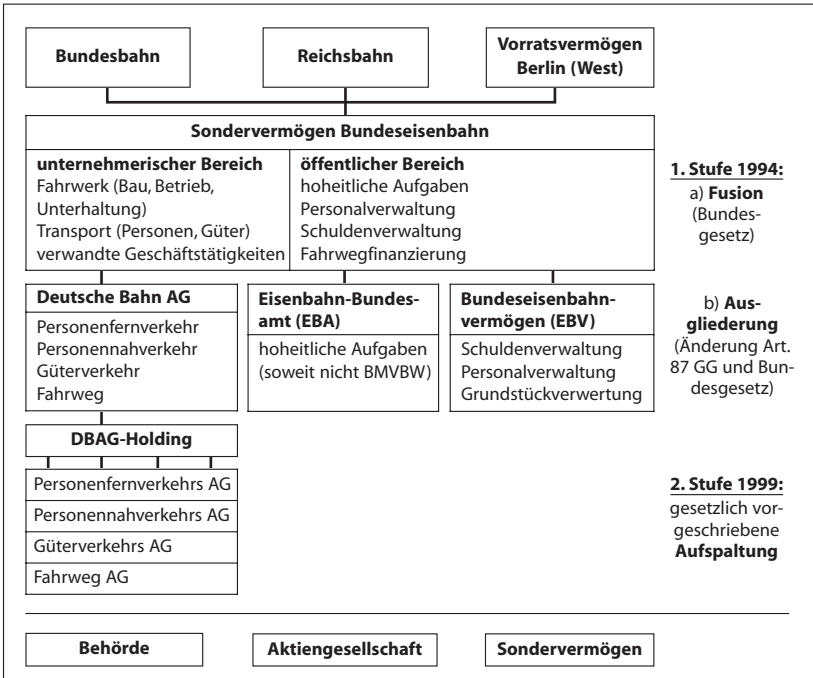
Bundesbahn

Reichsbahn

Vorratsvermögen Berlin (West)

Sondervermögen Bundeseisenbahn

unternehmerischer Bereich
Fahrwerk (Bau, Betrieb, Unterhaltung)
Transport (Personen, Güter)
verwandte Geschäftstätigkeiten

öffentlicher Bereich
hoheitliche Aufgaben
Personalverwaltung
Schuldenverwaltung
Fahrwegfinanzierung

1. Stufe 1994:
a) Fusion (Bundesgesetz)

Deutsche Bahn AG
Personenfernverkehr
Personennahverkehr
Güterverkehr
Fahrweg

Eisenbahn-Bundesamt (EBA)
hoheitliche Aufgaben (soweit nicht BMVBW)

Bundeseisenbahnvermögen (EBV)
Schuldenverwaltung
Personalverwaltung
Grundstückverwertung

b) Ausgliederung (Änderung Art. 87 GG und Bundesgesetz)

DBAG-Holding

Personenfernverkehrs AG
Personennahverkehrs AG
Güterverkehrs AG
Fahrweg AG

2. Stufe 1999:
gesetzlich vorgeschriebene Aufspaltung

Behörde

Aktiengesellschaft

Sondervermögen